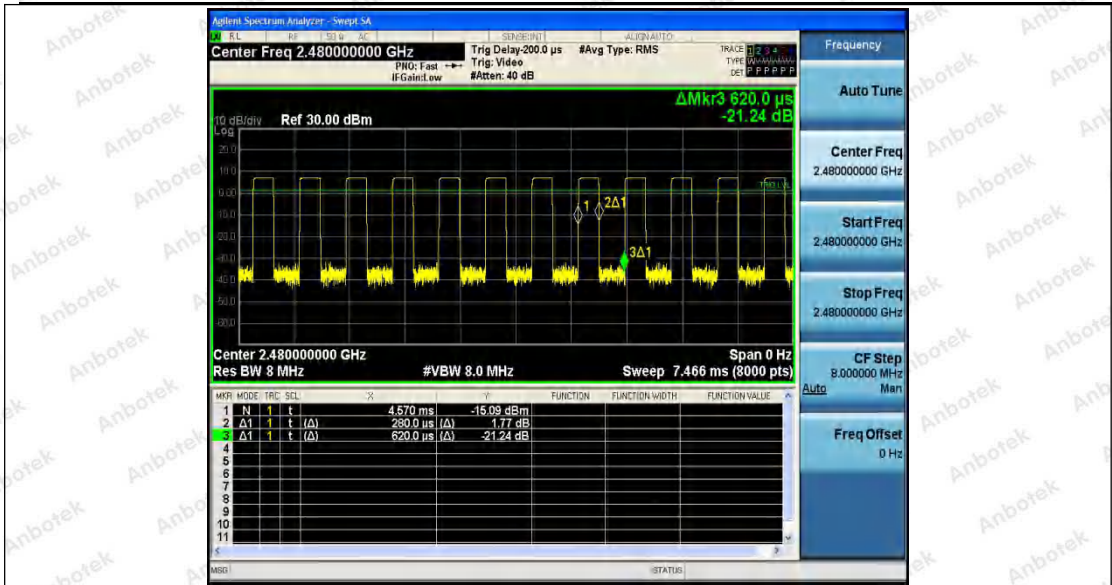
Agilent Spectrum Analyzer - Swept SA

RL RF 50 Ω AC SENSE:INT ALIGN AUTO

Center Freq 2.480000000 GHz

PNO: Fast IFGain:Low

Trig Delay-200.0 µs Trig: Video #Atten: 40 dB

#Avg Type: RMS

TRACE 1 2 3 4 5 6 TYPE DET P P P P P P

Frequency

ΔMkr3 620.0 µs -21.24 dB

10 dB/div Log Ref 30.00 dBm

20.0 10.0 0.00 -10.0 -20.0 -30.0 -40.0 -50.0 -60.0

TRIG LVL

1 2Δ1 3Δ1

Center 2.480000000 GHz Res BW 8 MHz #VBW 8.0 MHz Span 0 Hz Sweep 7.466 ms (8000 pts)

| MKR | MODE | TRC | SCL | X | Y | FUNCTION | FUNCTION WIDTH | FUNCTION VALUE |
|---|---|---|---|---|---|---|---|---|
| 1 | N | 1 | t | 4.570 ms | -15.09 dBm | | | |
| 2 | Δ1 | 1 | t (Δ) | 280.0 µs (Δ) | 1.77 dB | | | |
| 3 | Δ1 | 1 | t (Δ) | 620.0 µs (Δ) | -21.24 dB | | | |
| 4 | | | | | | | | |
| 5 | | | | | | | | |
| 6 | | | | | | | | |
| 7 | | | | | | | | |
| 8 | | | | | | | | |
| 9 | | | | | | | | |
| 10 | | | | | | | | |
| 11 | | | | | | | | |

MSG STATUS

Auto Tune

Center Freq 2.480000000 GHz

Start Freq 2.480000000 GHz

Stop Freq 2.480000000 GHz

CF Step 8.000000 MHz Auto Man

Freq Offset 0 Hz

Anbotek Anbotek Anbotek Anbotek Anbotek Anbotek Anbotek Anbotek Anbotek Anbotek Anbotek Anbotek Anbotek Anbotek Anbotek Anbotek Anbotek Anbotek Anbotek Anbotek